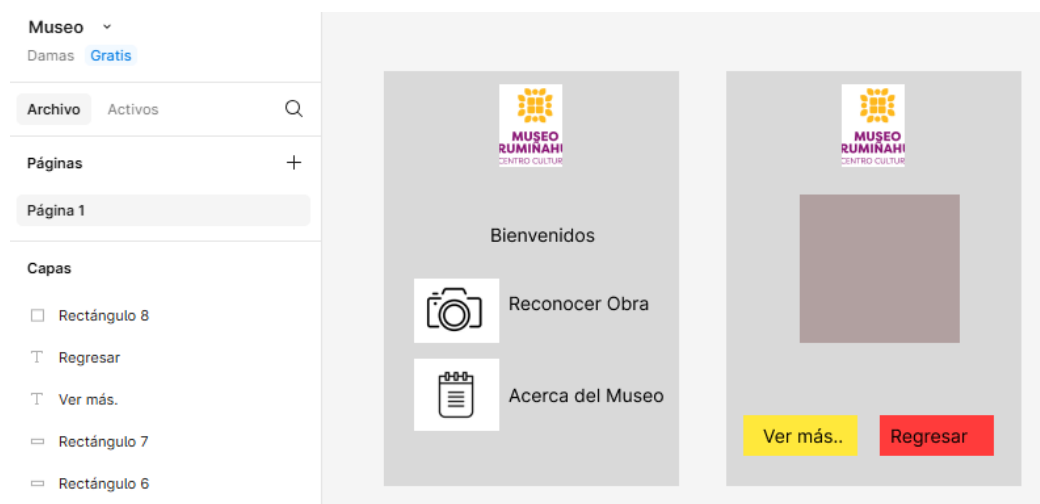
Museo
Damas Gratis

Archivo Activos

Páginas

Página 1

Capas

Rectángulo 8

Regresar

Ver más.

Rectángulo 7

Rectángulo 6

MUSEO RUMIÑAHU CENTRO CULTUR

Bienvenidos

Reconocer Obra

Acerca del Museo

MUSEO RUMIÑAHU CENTRO CULTUR

Ver más..

Regresar